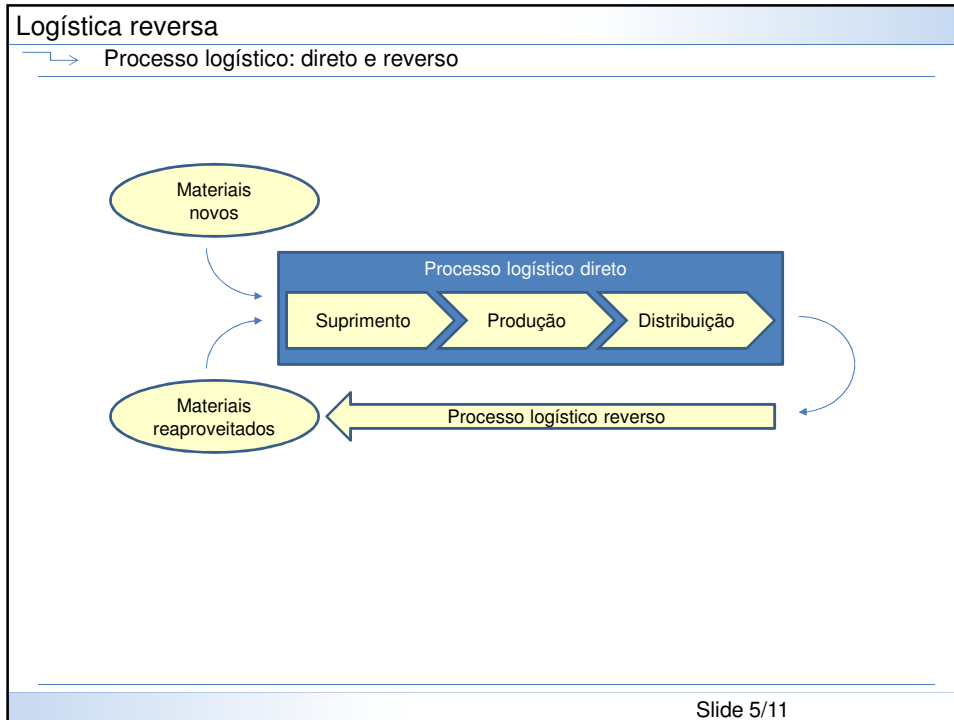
Logística reversa

Processo logístico: direto e reverso

Materiais novos

Processo logístico direto

Suprimento

Produção

Distribuição

Materiais reaproveitados

Processo logístico reverso

Slide 5/11